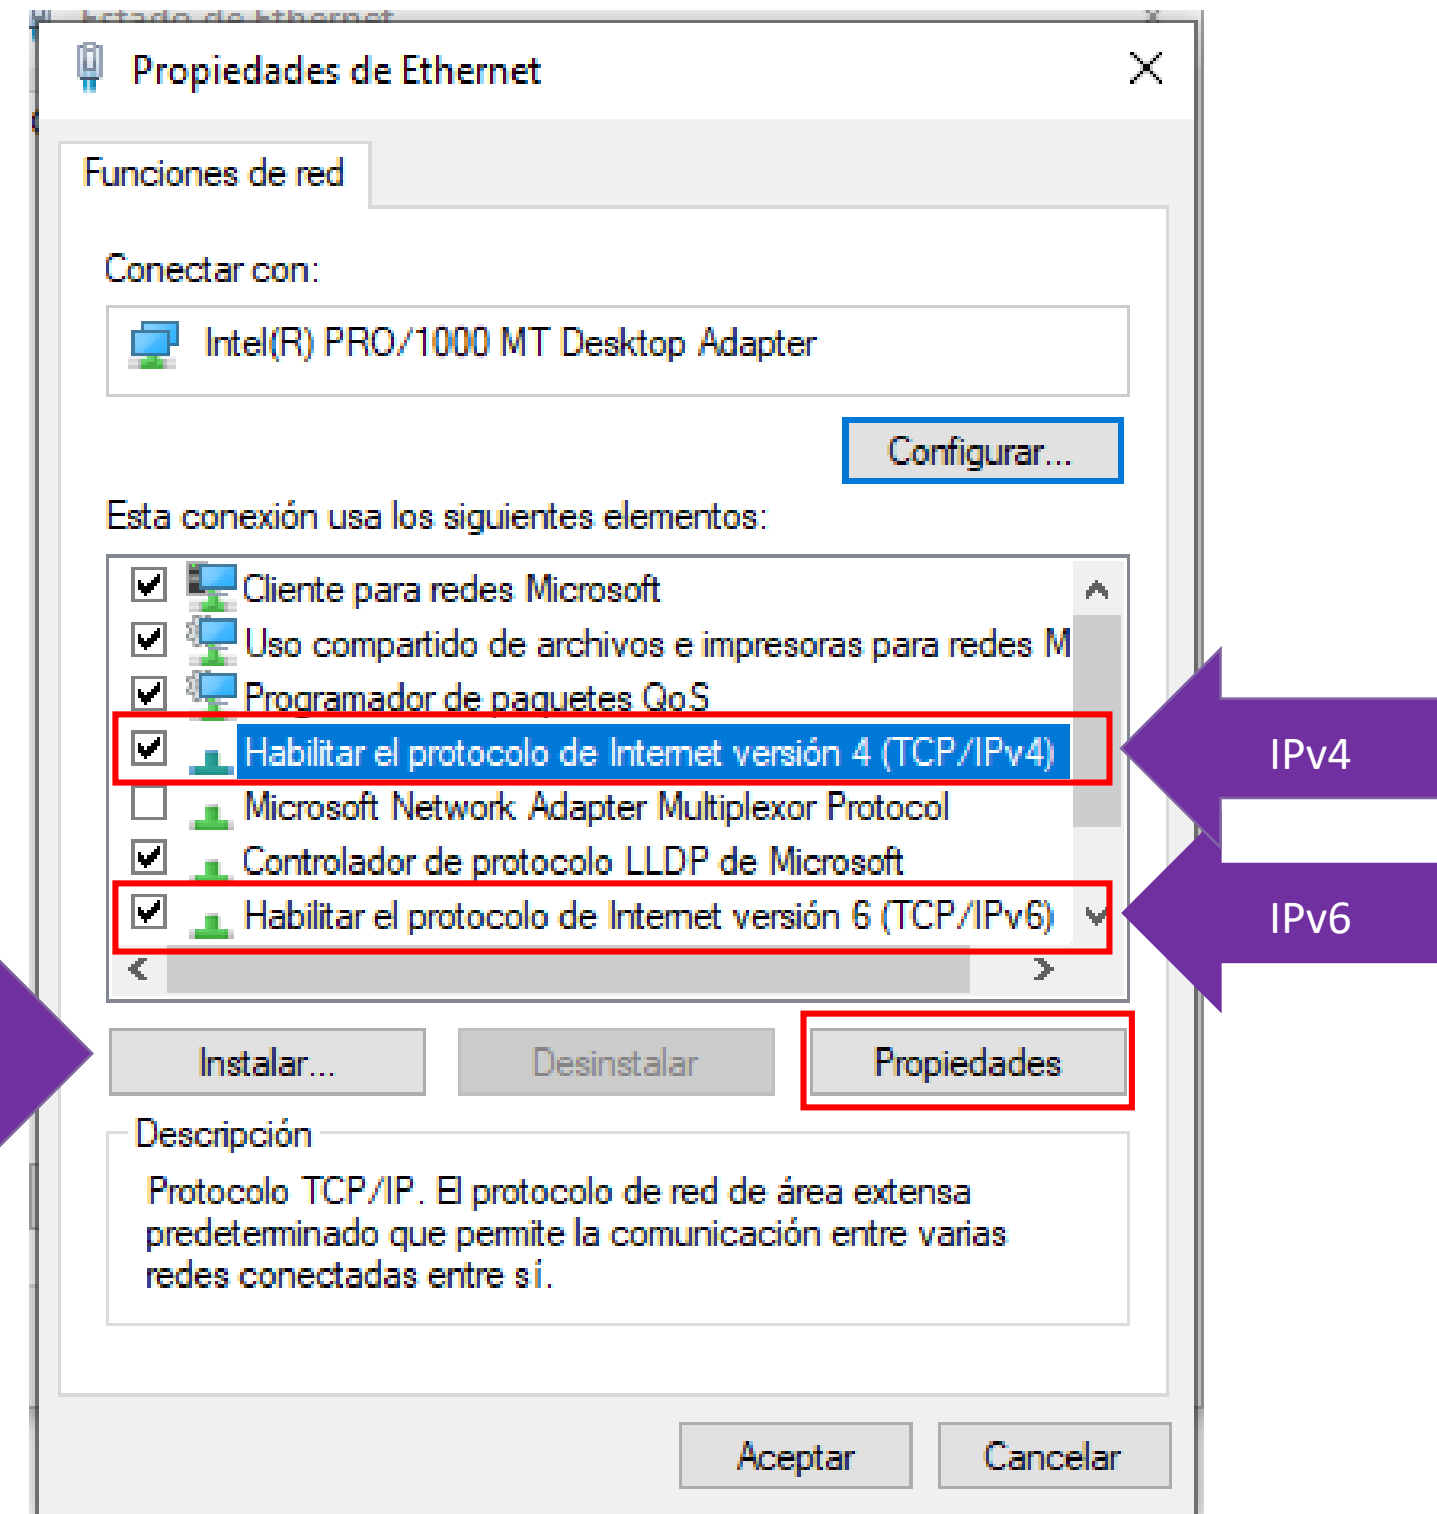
Propiedades de Ethernet

Funciones de red

Conectar con:

Intel(R) PRO/1000 MT Desktop Adapter

Configurar...

Esta conexión usa los siguientes elementos:

Cliente para redes Microsoft
Uso compartido de archivos e impresoras para redes M
Programador de paquetes QoS
Habilitar el protocolo de Internet versión 4 (TCP/IPv4)
Microsoft Network Adapter Multiplexor Protocol
Controlador de protocolo LLDP de Microsoft
Habilitar el protocolo de Internet versión 6 (TCP/IPv6)

IPv4

IPv6

Instalar...

Desinstalar

Propiedades

Descripción

Protocolo TCP/IP. El protocolo de red de área extensa predeterminado que permite la comunicación entre varias redes conectadas entre sí.

Aceptar

Cancelar